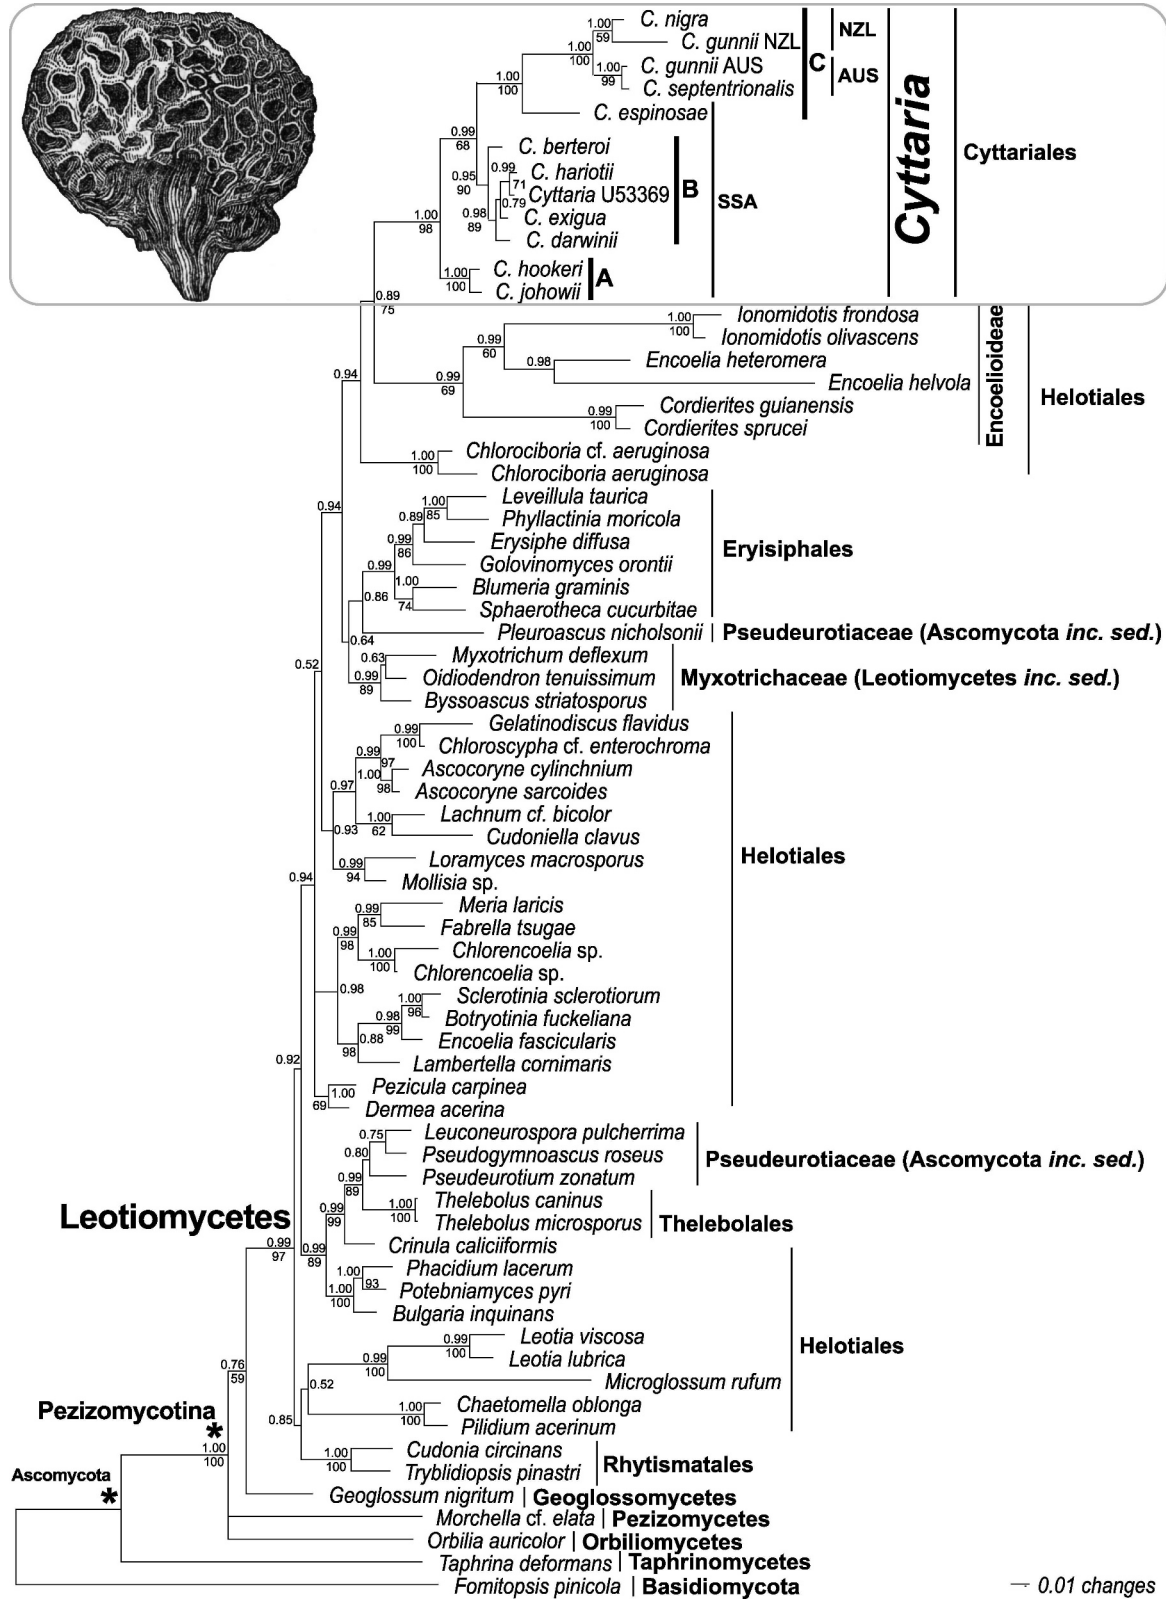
1.00 59 C. nigra
1.00 100 C. gunnii NZL
1.00 99 C. gunnii AUS
C. septentrionalis
NZL
C
AUS
1.00 100
C. espinosae
0.99 68
C. berteroi
0.95 90
0.99 C. hariotii
71
0.79 Cyttaria U53369
B
SSA
0.98 89
C. exigua
C. darwinii
1.00 98
1.00 100 C. hookeri
C. johowii
A
Cyttaria
Cyttariales
0.89 75
1.00 100 Ionomidotis frondosa
Ionomidotis olivascens
0.99 60
0.98 Encoelia heteromera
Encoelia helvola
0.99 69
0.99 100 Cordierites guianensis
Cordierites sprucei
Encoelioideae
Helotiales
0.94
1.00 100 Chlorociboria cf. aeruginosa
Chlorociboria aeruginosa
0.94
1.00 Leveillula taurica
0.89 85 Phyllactinia moricola
0.99 86 Erysiphe diffusa
Golovinomyces orontii
0.99
1.00 Blumeria graminis
0.86 74 Sphaerotheca cucurbitae
Eryisiphales
0.64 Pleuroascus nicholsonii | Pseudeurotiaceae (Ascomycota inc. sed.)
0.63 Myxotrichum deflexum
0.99 Oidiodendron tenuissimum
89 Byssoascus striatosporus
Myxotrichaceae (Leotiomycetes inc. sed.)
0.52
0.99 100 Gelatinodiscus flavidus
Chloroscypha cf. enterochroma
0.99
97
1.00 Ascocoryne cylinchnium
98 Ascocoryne sarcoides
0.97
1.00 62 Lachnum cf. bicolor
0.93 Cudoniella clavus
0.99 94 Loramyces macrosporus
Mollisia sp.
Helotiales
0.94
0.99 85 Meria laricis
Fabrella tsugae
0.99 98
1.00 100 Chlorencoelia sp.
Chlorencoelia sp.
0.98
1.00 96 Sclerotinia sclerotiorum
0.98 99 Botryotinia fuckeliana
0.88 Encoelia fascicularis
98 Lambertella cornimaris
0.92
1.00 Pezicula carpinea
69 Dermea acerina
0.75 Leuconeurospora pulcherrima
0.80 Pseudogymnoascus roseus
Pseudeurotium zonatum
Pseudeurotiaceae (Ascomycota inc. sed.)
0.99 89
1.00 100 Thelebolus caninus
Thelebolus microsporus
Thelebolales
Leotiomycetes
0.99 97
0.99 99
0.99 89
Crinula caliciiformis
1.00 Phacidium lacerum
93 Potebniamyces pyri
1.00 100 Bulgaria inquinans
0.99 100 Leotia viscosa
Leotia lubrica
0.99 100
Microglossum rufum
0.52
1.00 100 Chaetomella oblonga
Pilidium acerinum
Helotiales
0.76 59
0.85
Pezizomycotina
*
1.00 100
1.00 100 Cudonia circinans
Tryblidiopsis pinastri
Rhytismatales
Ascomycota
*
Geoglossum nigritum | Geoglossomycetes
Morchella cf. elata | Pezizomycetes
Orbilia auricolor | Orbiliomycetes
Taphrina deformans | Taphrinomycetes
Fomitopsis pinicola | Basidiomycota
0.01 changes